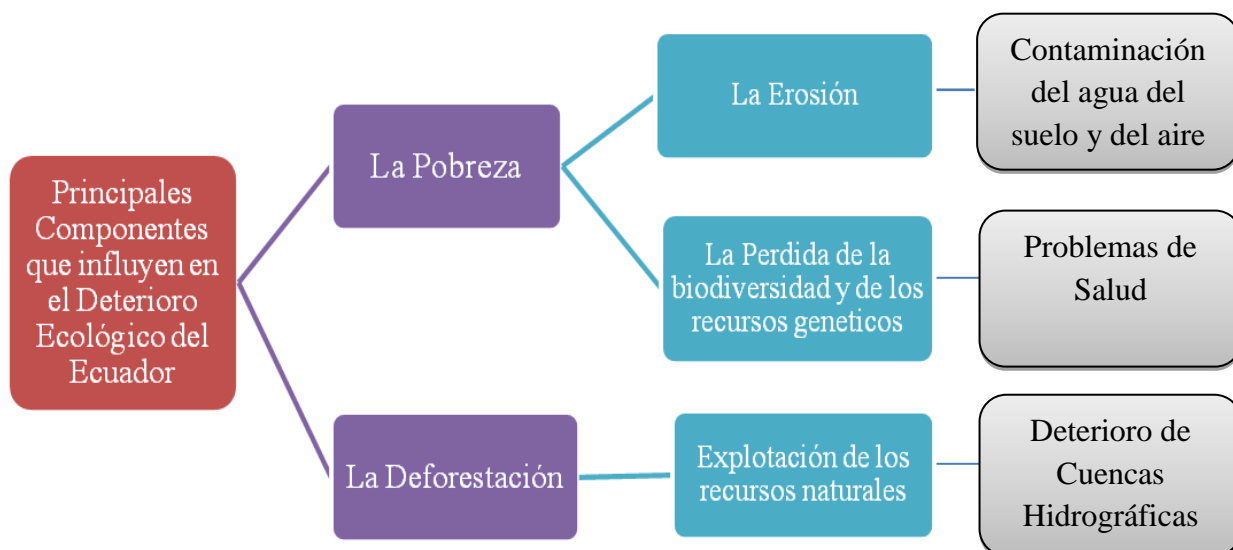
Principales Componentes que influyen en el Deterioro Ecológico del Ecuador

La Pobreza

La Deforestación

La Erosión

La Perdida de la biodiversidad y de los recursos geneticos

Explotación de los recursos naturales

Contaminación del agua del suelo y del aire

Problemas de Salud

Deterioro de Cuencas Hidrográficas